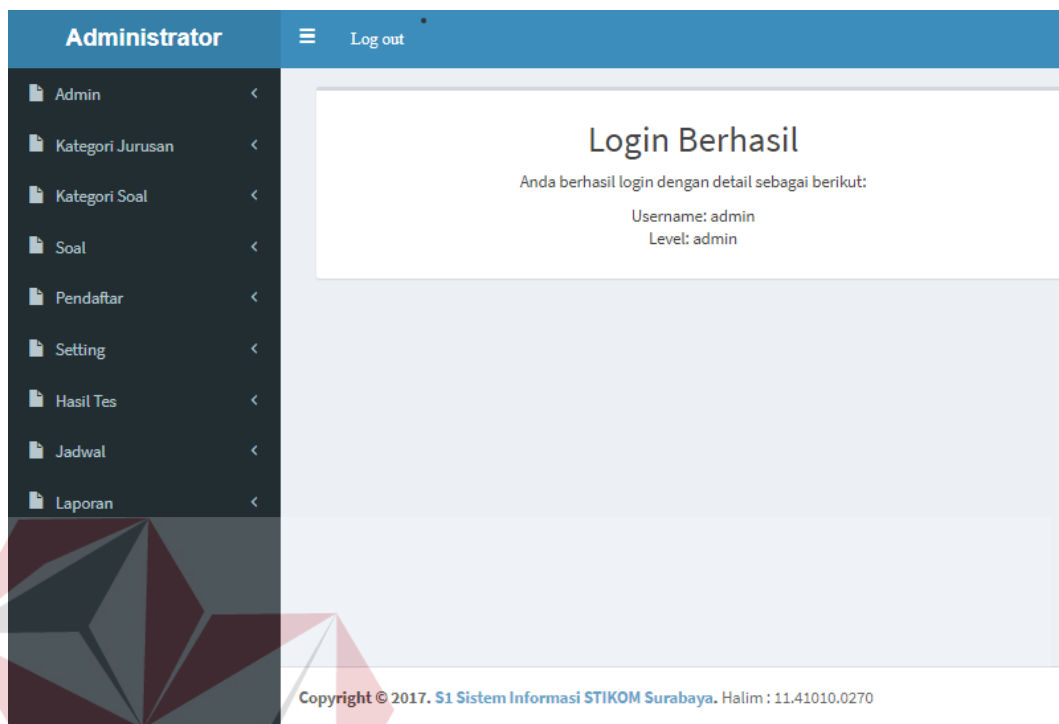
Administrator

Log out

Admin

Kategori Jurusan

Kategori Soal

Soal

Pendaftar

Setting

Hasil Tes

Jadwal

Laporan

Login Berhasil

Anda berhasil login dengan detail sebagai berikut:

Username: admin
Level: admin

Copyright © 2017. S1 Sistem Informasi STIKOM Surabaya. Halim : 11.41010.0270